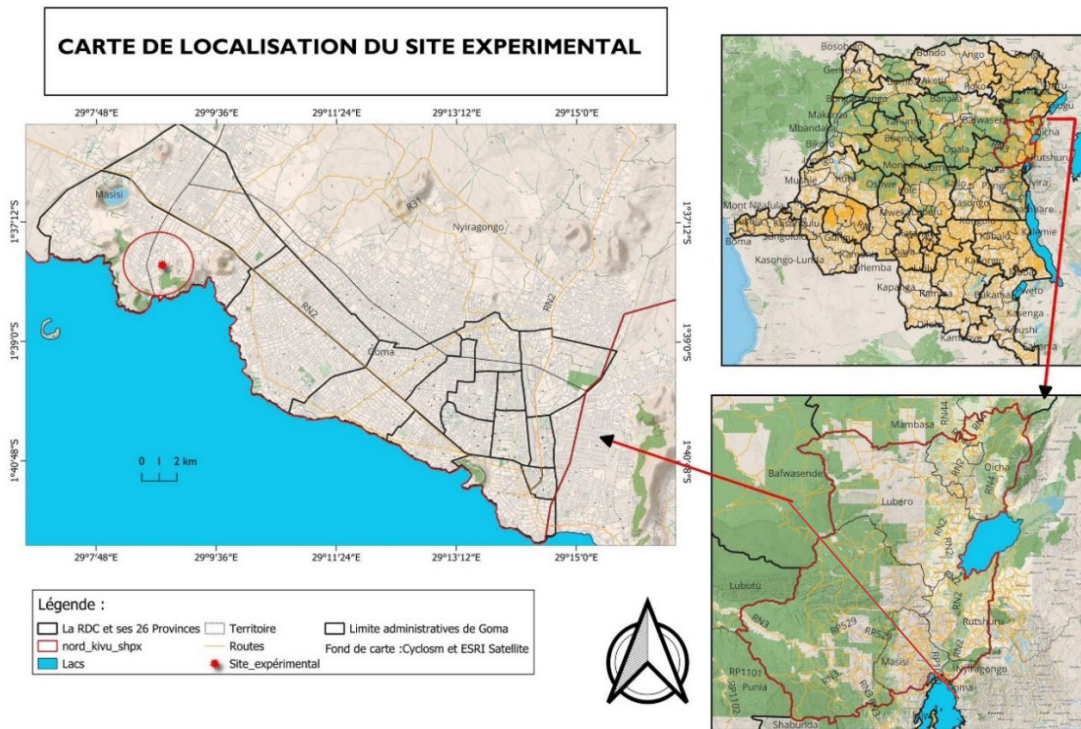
CARTE DE LOCALISATION DU SITE EXPERIMENTAL

29°7'48"E
29°9'36"E
29°11'24"E
29°13'12"E
29°15'0"E

1°37'12"S
1°39'0"S
1°40'48"S

1°37'12"S
1°39'0"S
1°40'48"S

Masisi
R31
Nyiragongo
RN2
RN2
Goma

0 1 2 km

29°7'48"E
29°9'36"E
29°11'24"E
29°13'12"E
29°15'0"E

Bosobolo
Bondo
Ango
Gemena
Aketi
Makanza
Mbandaka
Banalia
Bafwasende
Opala
Oicha
Rutshuru
Mushie
Mont Ngafula
Boma
Kasongo-Lunda
Kalemba
Kapanga
Kasongo
Kabalo
Kalemie
Nyira
Fizi
Kenge
Kahemba
Kasenga
Kipushi
Sakania
Kambove

Mambasa
RN44
RN4
Oicha
Bafwasende
Lubero
RN2
RN4
RN2
Lubutu
RN3
RS529
RP528
RN2
Rutshuru
Masisi
Nyiragongo
Goma
RP1101
Punia
Shabunda

Légende :
La RDC et ses 26 Provinces
nord_kivu_shpx
Lacs
Territoire
Routes
Site_expérimental
Limite administratives de Goma
Fond de carte :Cyclosm et ESRI Satellite